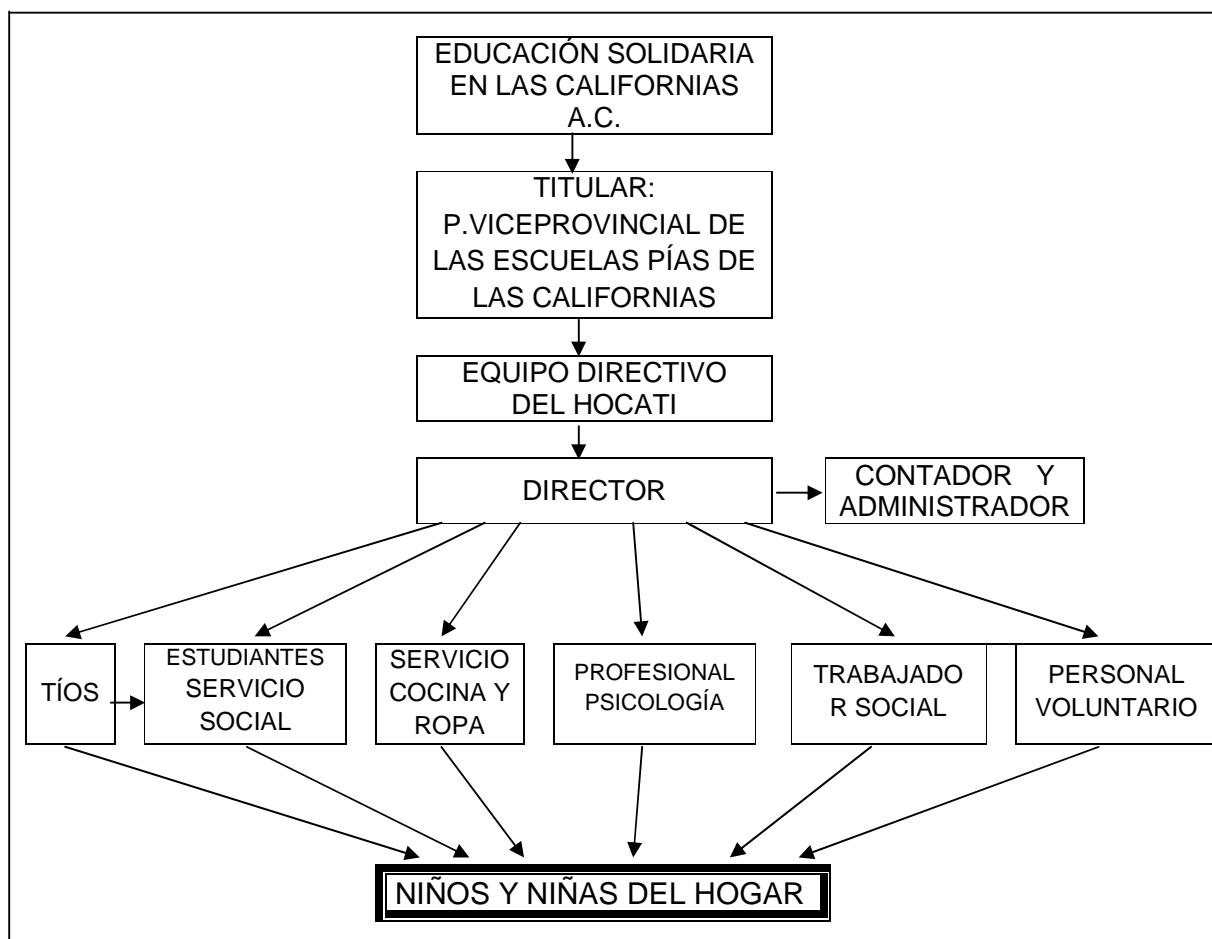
EDUCACIÓN SOLIDARIA EN LAS CALIFORNIAS A.C.

TITULAR: P.VICEPROVINCIAL DE LAS ESCUELAS PÍAS DE LAS CALIFORNIAS

EQUIPO DIRECTIVO DEL HOCATI

DIRECTOR

CONTADOR Y ADMINISTRADOR

TÍOS

ESTUDIANTES SERVICIO SOCIAL

SERVICIO COCINA Y ROPA

PROFESIONAL PSICOLOGÍA

TRABAJADO R SOCIAL

PERSONAL VOLUNTARIO

NIÑOS Y NIÑAS DEL HOGAR